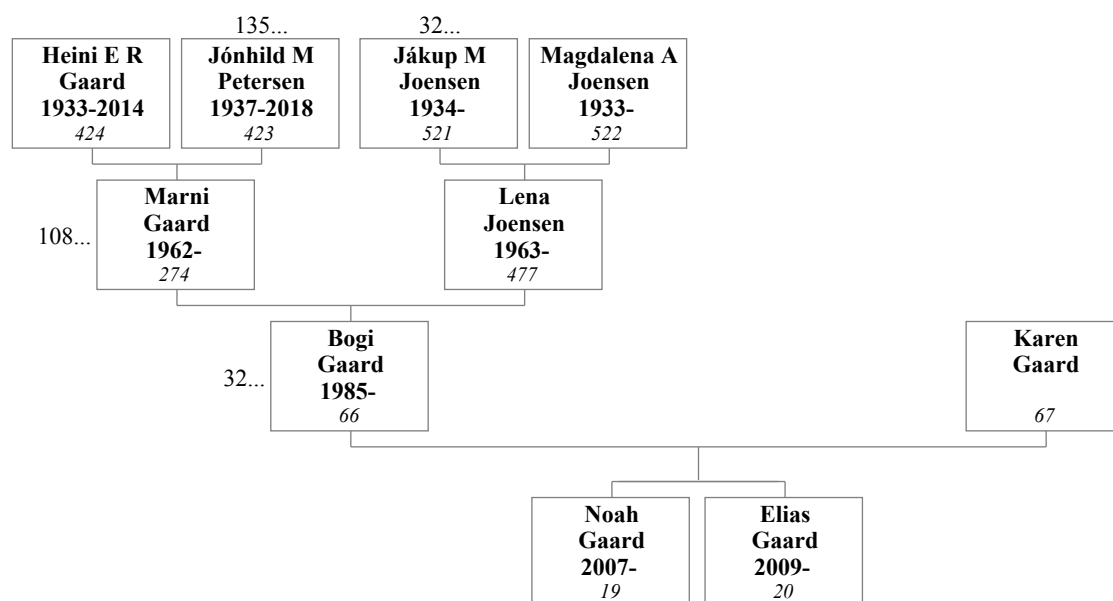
135...

32...

Heini E R Gaard 1933-2014 424

Jónhild M Petersen 1937-2018 423

Jákup M Joensen 1934- 521

Magdalena A Joensen 1933- 522

108...

Marni Gaard 1962- 274

Lena Joensen 1963- 477

32...

Bogi Gaard 1985- 66

Karen Gaard 67

Noah Gaard 2007- 19

Elias Gaard 2009- 20